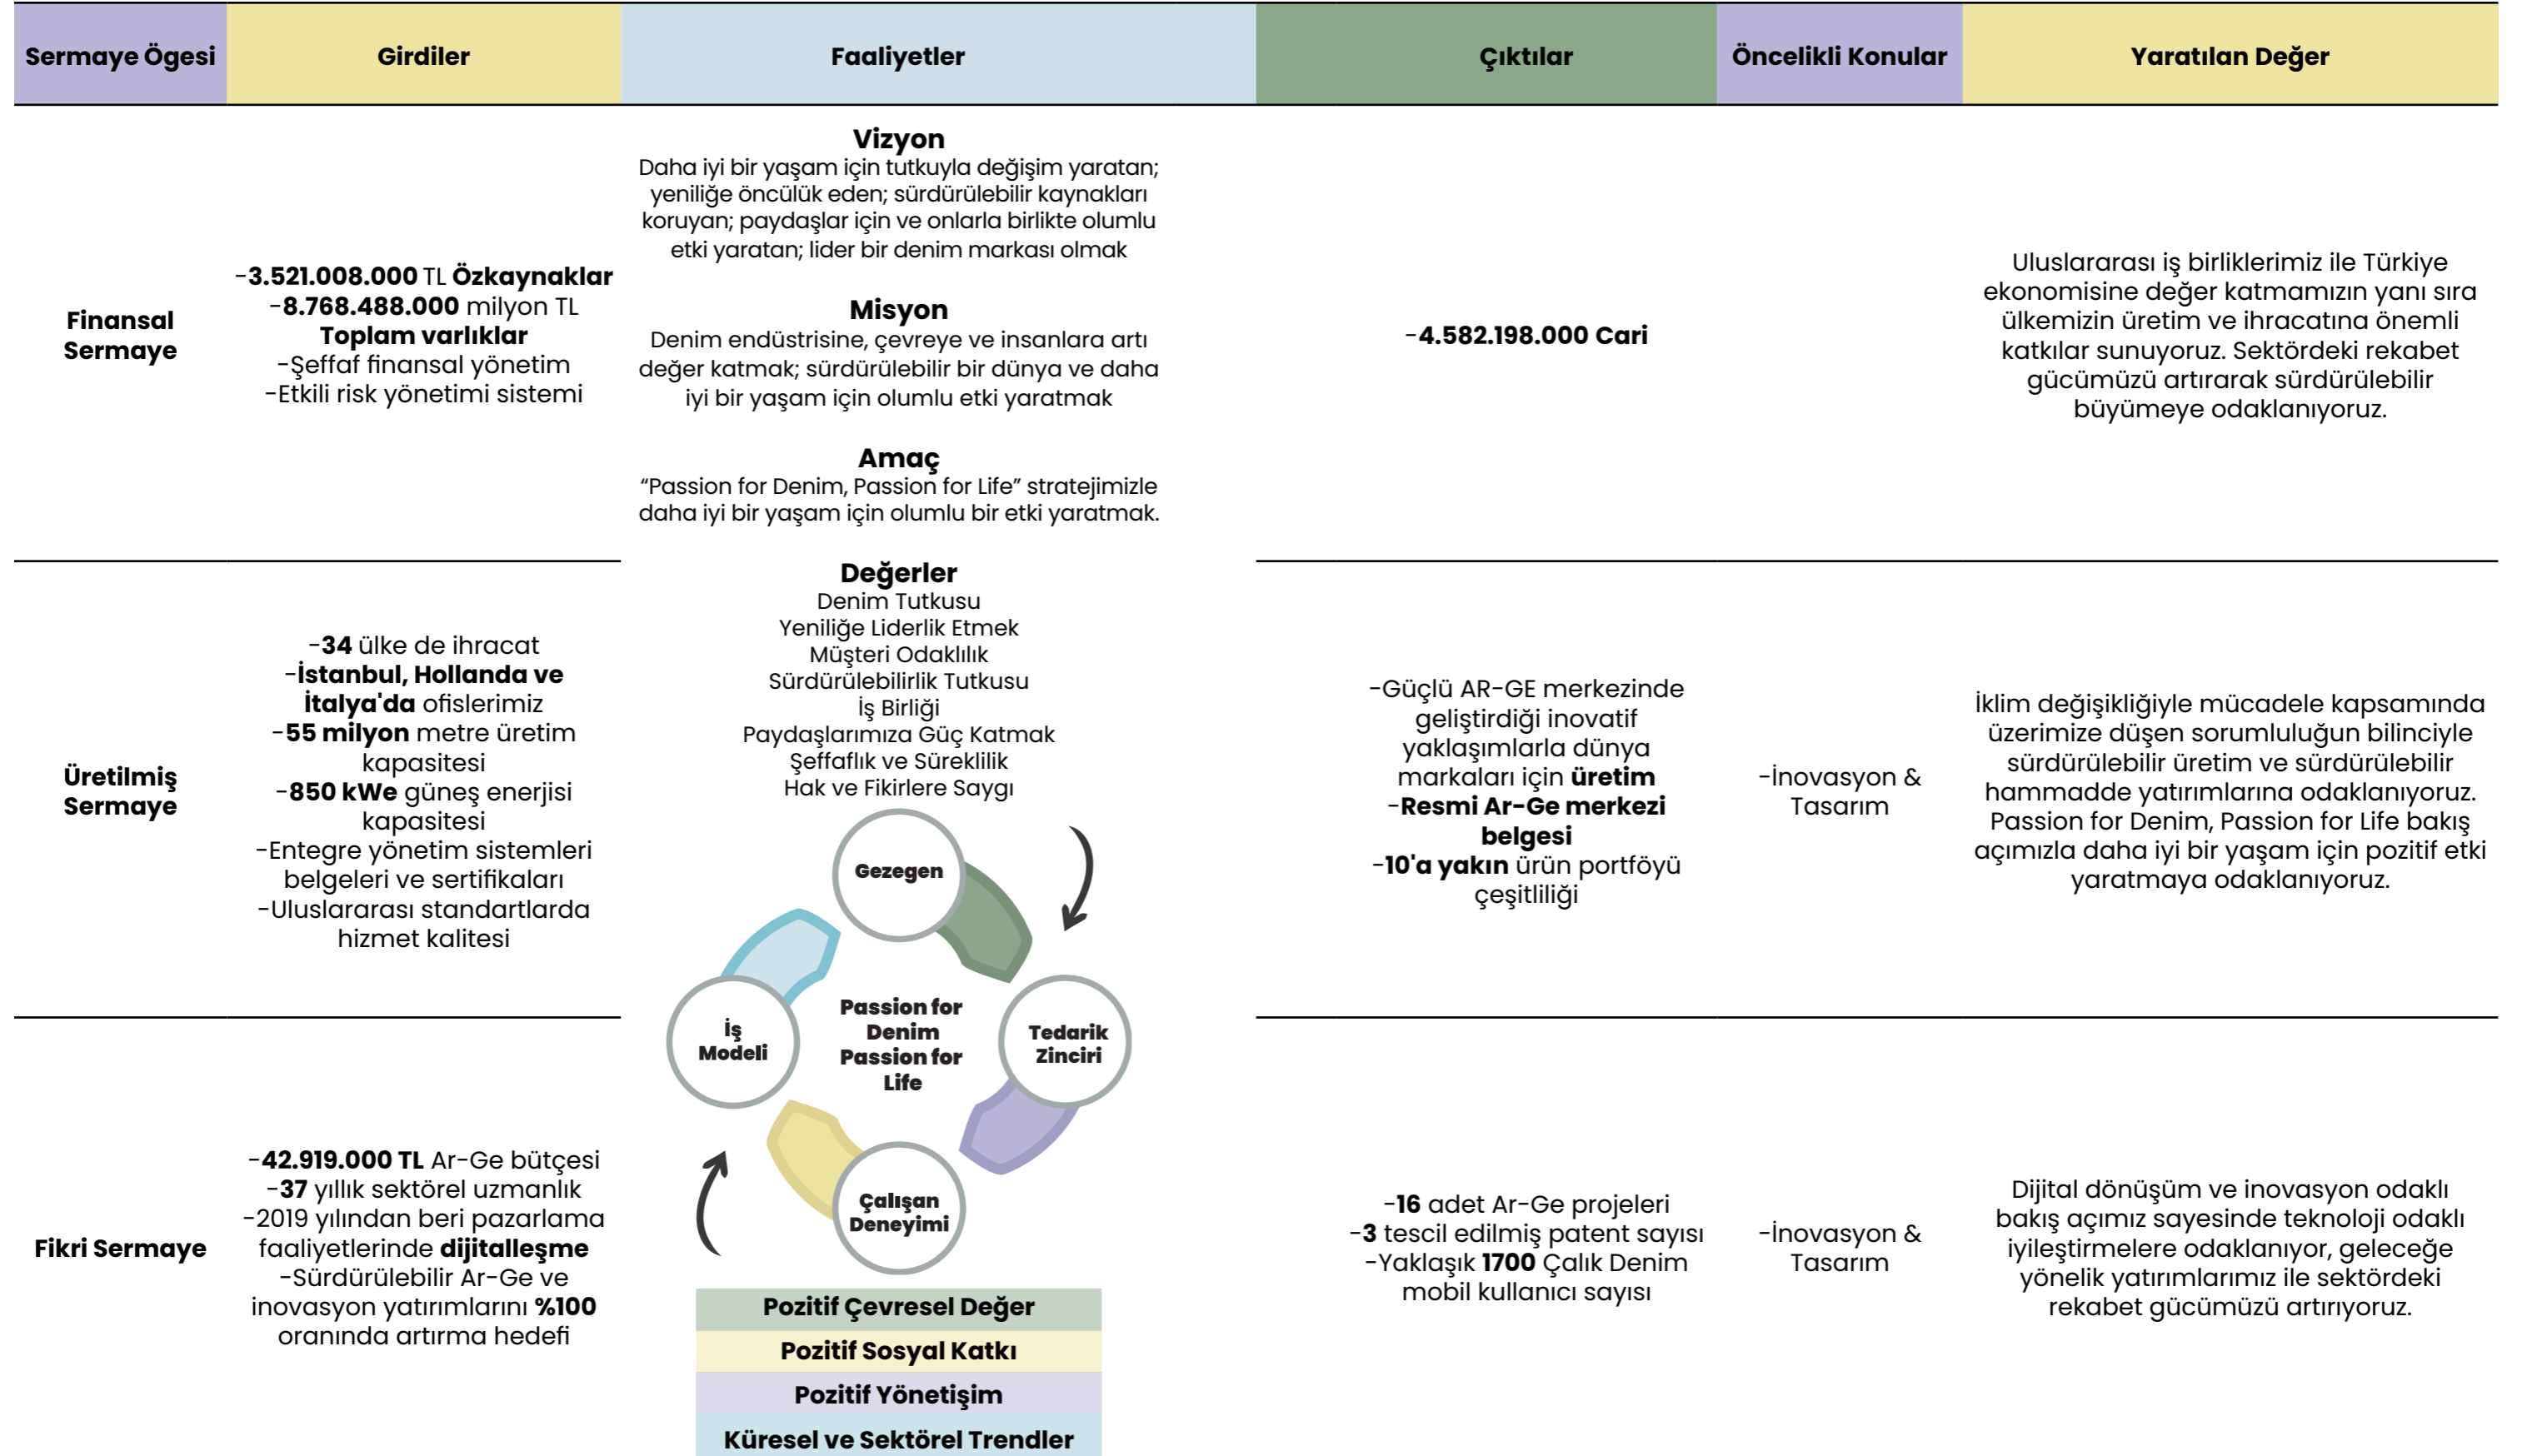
| Sermaye Ögesi | Girdiler | Faaliyetler | Çıktılar | Öncelikli Konular | Yaratılan Değer |
|---|---|---|---|---|---|
| Finansal Sermaye | -3.521.008.000 TL Özkaynaklar<br>-8.768.488.000 milyon TL Toplam varlıklar<br>-Şeffaf finansal yönetim<br>-Etkili risk yönetimi sistemi | | -4.582.198.000 Cari | | Uluslararası iş birliklerimiz ile Türkiye ekonomisine değer katmamızın yanı sıra ülkemizin üretim ve ihracatına önemli katkılar sunuyoruz. Sektördeki rekabet gücümüzü artırarak sürdürülebilir büyümeye odaklanıyoruz. |
| Üretilmiş Sermaye | -34 ülke de ihracat<br>-İstanbul, Hollanda ve İtalya'da ofislerimiz<br>-55 milyon metre üretim kapasitesi<br>-850 kWe güneş enerjisi kapasitesi<br>-Entegre yönetim sistemleri belgeleri ve sertifikaları<br>-Uluslararası standartlarda hizmet kalitesi | | -Güçlü AR-GE merkezinde geliştirdiği inovatif yaklaşımlarla dünya markaları için üretim<br>-Resmi Ar-Ge merkezi belgesi<br>-10'a yakın ürün portföyü çeşitliliği | -İnovasyon & Tasarım | İklim değişikliğiyle mücadele kapsamında üzerimize düşen sorumluluğun bilinciyle sürdürülebilir üretim ve sürdürülebilir hammadde yatırımlarına odaklanıyoruz. Passion for Denim, Passion for Life bakış açımızla daha iyi bir yaşam için pozitif etki yaratmaya odaklanıyoruz. |
| Fikri Sermaye | -42.919.000 TL Ar-Ge bütçesi<br>-37 yıllık sektörel uzmanlık<br>-2019 yılından beri pazarlama faaliyetlerinde dijitalleşme<br>-Sürdürülebilir Ar-Ge ve inovasyon yatırımlarını %100 oranında artırma hedefi | | -16 adet Ar-Ge projeleri<br>-3 tescil edilmiş patent sayısı<br>-Yaklaşık 1700 Çalık Denim mobil kullanıcı sayısı | -İnovasyon & Tasarım | Dijital dönüşüm ve inovasyon odaklı bakış açımız sayesinde teknoloji odaklı iyileştirmelere odaklanıyor, geleceğe yönelik yatırımlarımız ile sektördeki rekabet gücümüzü artırıyoruz. |

Vizyon
Daha iyi bir yaşam için tutkuyla değişim yaratan; yeniliğe öncülük eden; sürdürülebilir kaynakları koruyan; paydaşlar için ve onlarla birlikte olumlu etki yaratan; lider bir denim markası olmak

Misyon
Denim endüstrisine, çevreye ve insanlara artı değer katmak; sürdürülebilir bir dünya ve daha iyi bir yaşam için olumlu etki yaratmak

Amaç
"Passion for Denim, Passion for Life" stratejimizle daha iyi bir yaşam için olumlu bir etki yaratmak.

Değerler
Denim Tutkusu
Yeniliğe Liderlik Etmek
Müşteri Odaklılık
Sürdürülebilirlik Tutkusu
İş Birliği
Paydaşlarımıza Güç Katmak
Şeffaflık ve Süreklilik
Hak ve Fikirlere Saygı

Gezegen
Tedarik Zinciri
Çalışan Deneyimi
İş Modeli
Passion for Denim Passion for Life

Pozitif Çevresel Değer
Pozitif Sosyal Katkı
Pozitif Yönetişim
Küresel ve Sektörel Trendler